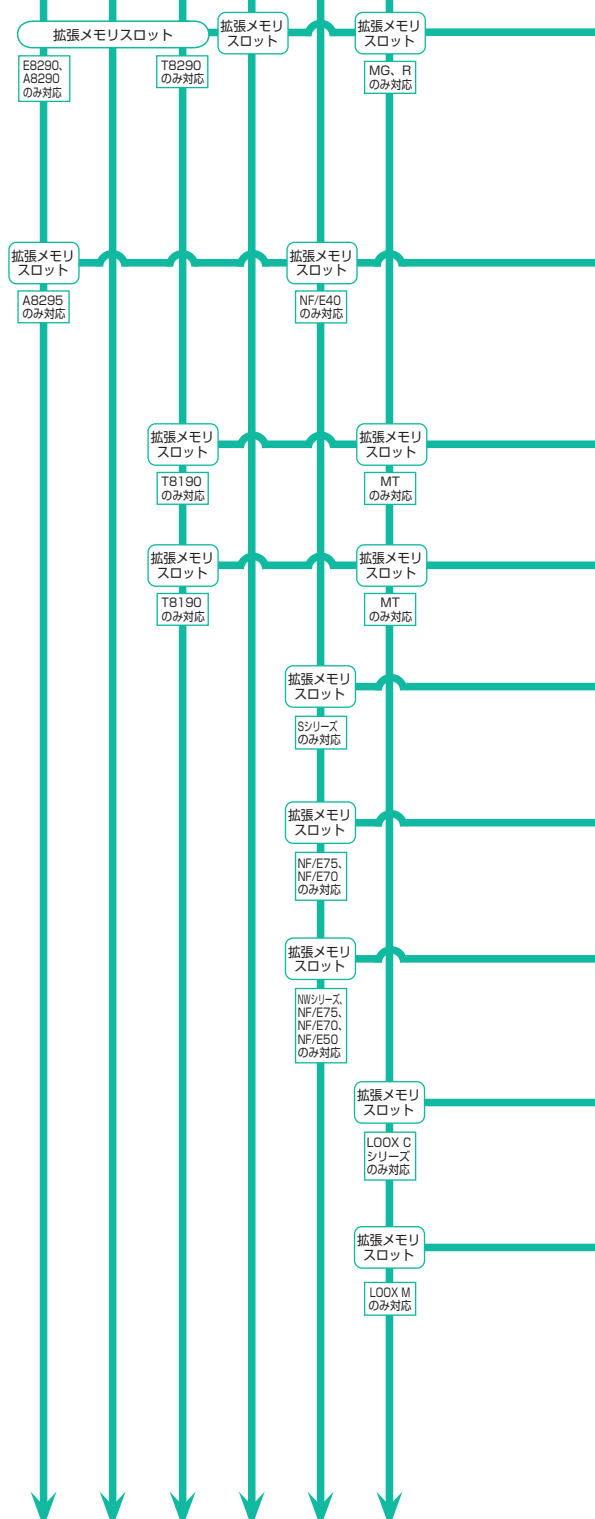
拡張メモリスロット

E8290、A8290のみ対応

T8290のみ対応

拡張メモリスロット

拡張メモリスロット

MG、Rのみ対応

拡張メモリスロット

A8295のみ対応

拡張メモリスロット

NF/E40のみ対応

拡張メモリスロット

T8190のみ対応

拡張メモリスロット

MTのみ対応

拡張メモリスロット

T8190のみ対応

拡張メモリスロット

MTのみ対応

拡張メモリスロット

Sシリーズのみ対応

拡張メモリスロット

NF/E75、NF/E70のみ対応

拡張メモリスロット

NWシリーズ、NF/E75、NF/E70、NF/E50のみ対応

拡張メモリスロット

LOOX Cシリーズのみ対応

拡張メモリスロット

LOOX Mのみ対応